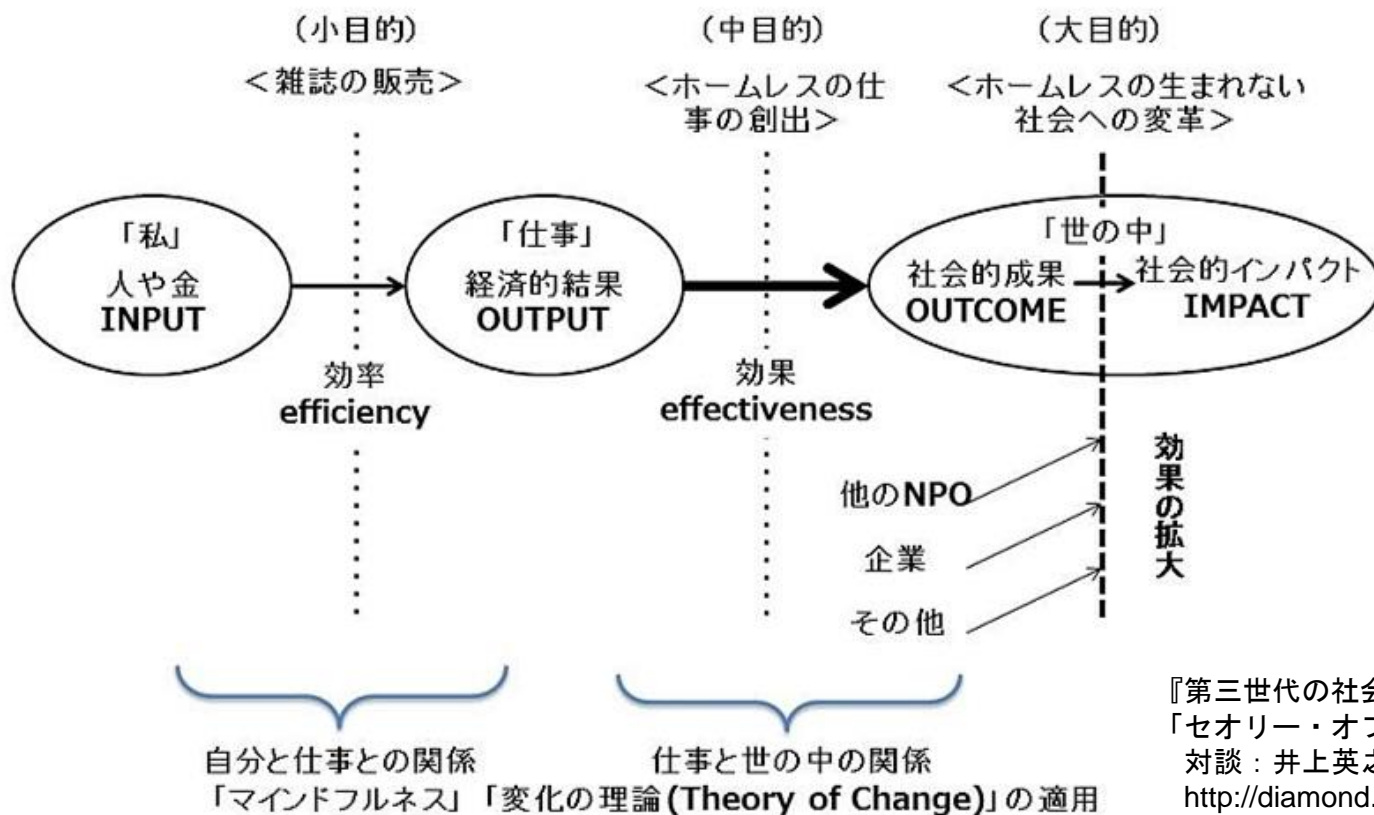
(小目的)
<雑誌の販売>

(中目的)
<ホームレスの仕事の創出>

(大目的)
<ホームレスの生まれない社会への変革>

「私」
人や金
INPUT

「仕事」
経済的結果
OUTPUT

「世の中」
社会的成果
OUTCOME
社会的インパクト
IMPACT

効率
efficiency

効果
effectiveness

他のNPO
企業
その他

効果の拡大

自分と仕事との関係
仕事と世の中の関係
「マインドフルネス」「変化の理論(Theory of Change)」の適用

『第三世代の社会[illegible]
「セオリー・オブ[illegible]
対談：井上英之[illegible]
http://diamond.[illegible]